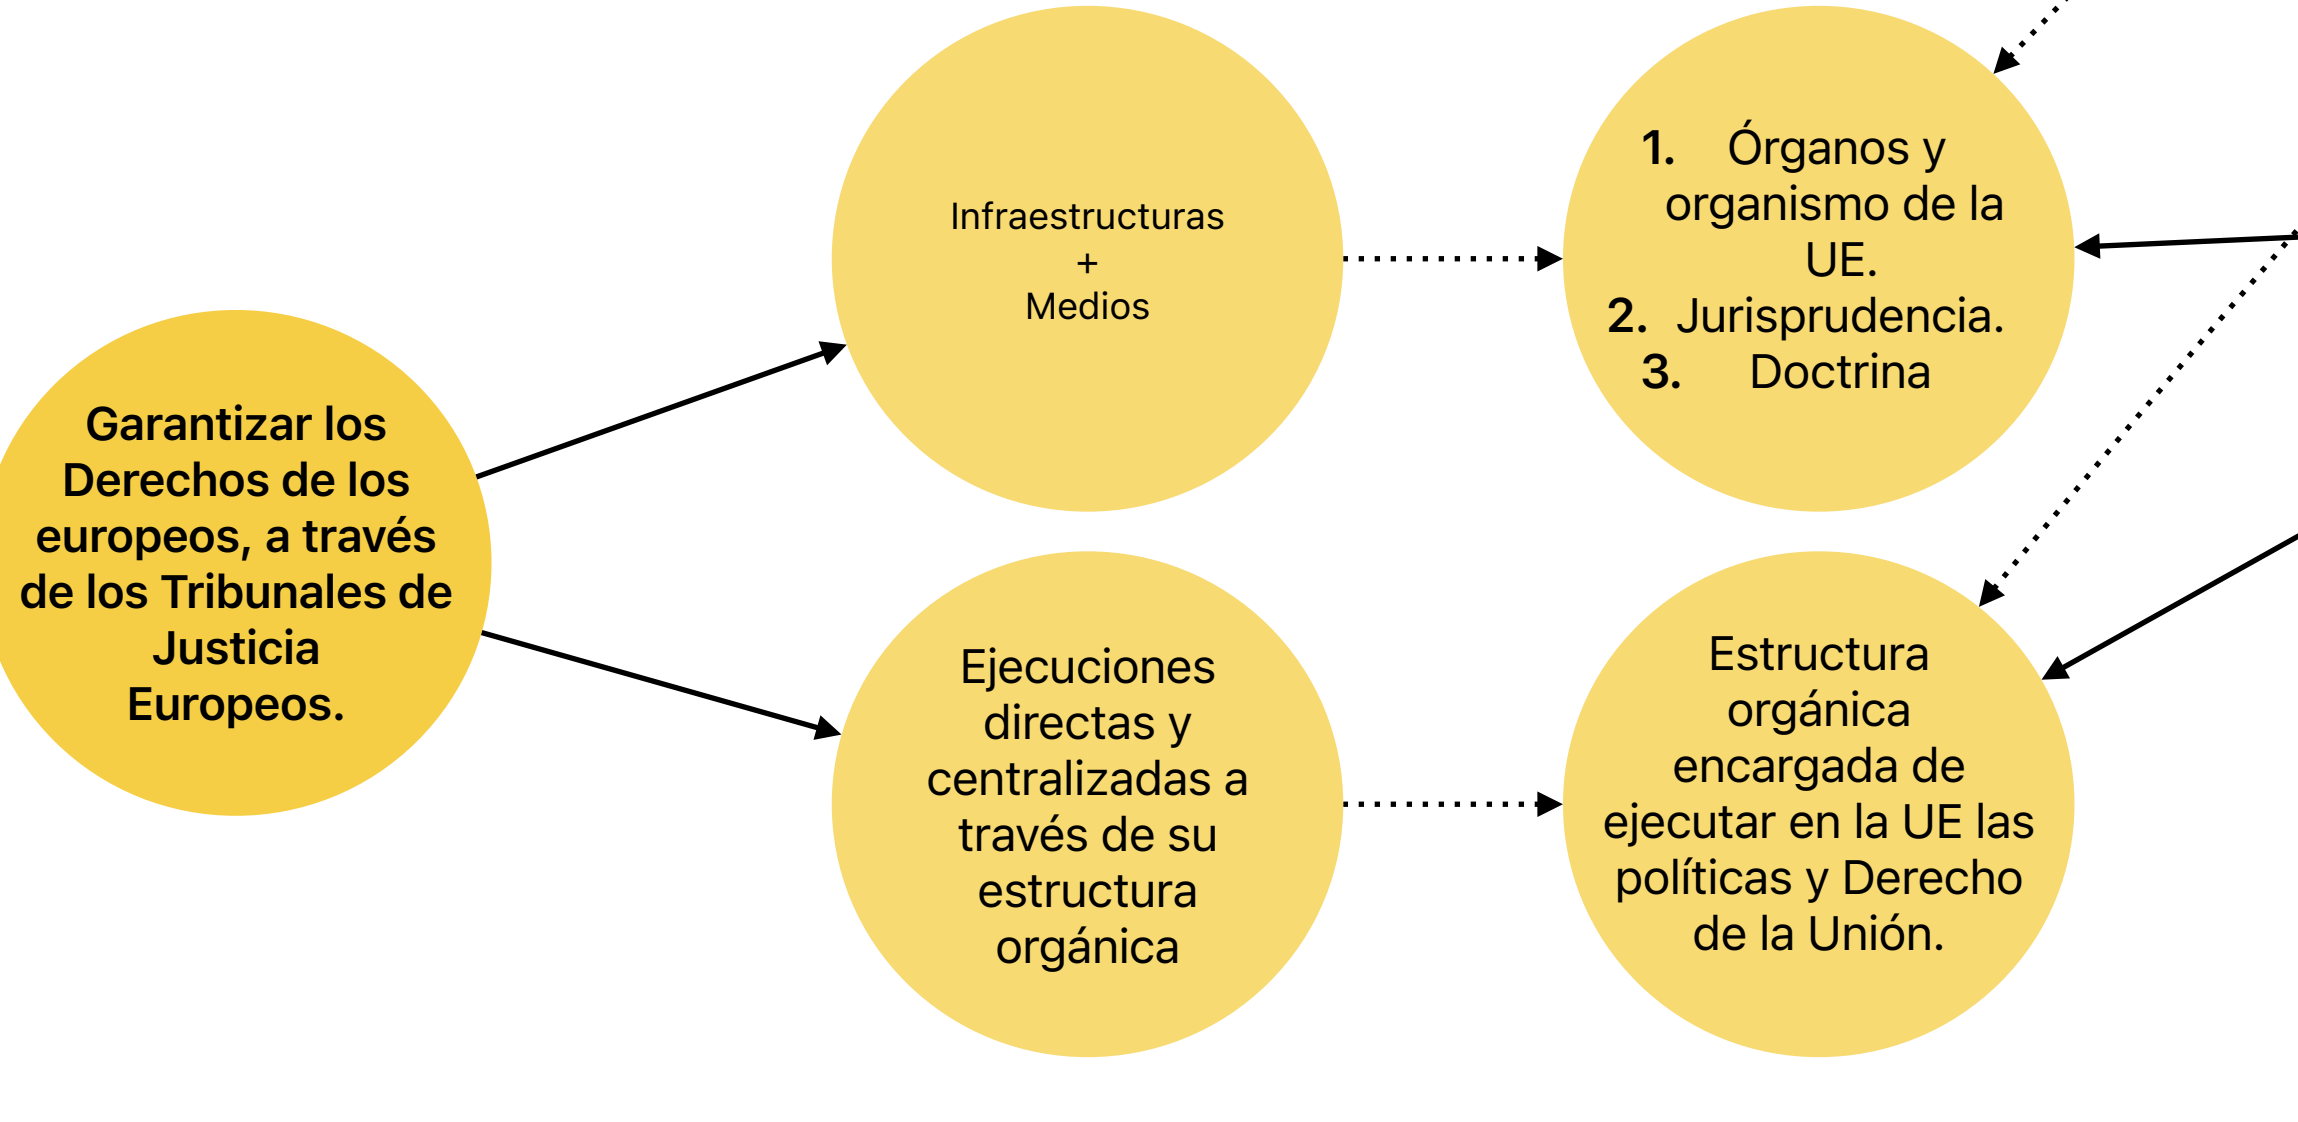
Garantizar los Derechos de los europeos, a través de los Tribunales de Justicia Europeos.

Infraestructuras
+
Medios

Ejecuciones directas y centralizadas a través de su estructura orgánica

1. Órganos y organismo de la UE.
2. Jurisprudencia.
3. Doctrina

Estructura orgánica encargada de ejecutar en la UE las políticas y Derecho de la Unión.